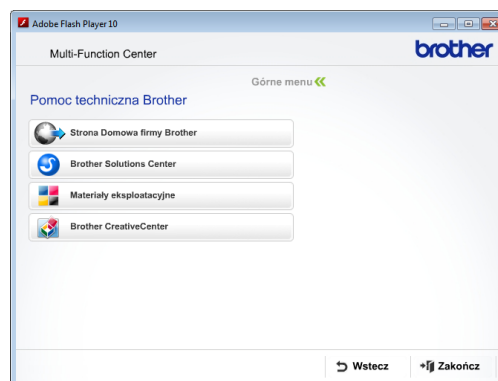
Adobe Flash Player 10

Multi-Function Center

brother

Górne menu

Pomoc techniczna Brother

Strona Domowa firmy Brother

Brother Solutions Center

Materiały eksploatacyjne

Brother CreativeCenter

Wstecz

Zakończ